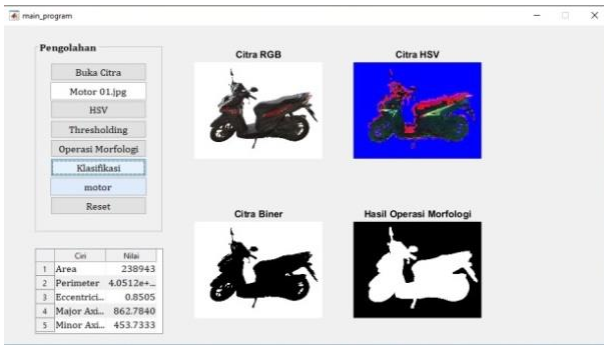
main_program

Pengolahan

Buka Citra

Motor 01.jpg

HSV

Thresholding

Operasi Morfologi

Klasifikasi

motor

Reset

Citra RGB

Citra HSV

Citra Biner

Hasil Operasi Morfologi

| | Ciri | Nilai |
|---|---|---|
| 1 | Area | 238943 |
| 2 | Perimeter | 4.0512e+... |
| 3 | Eccentrici... | 0.8505 |
| 4 | Major Axi... | 862.7840 |
| 5 | Minor Axi... | 453.7333 |